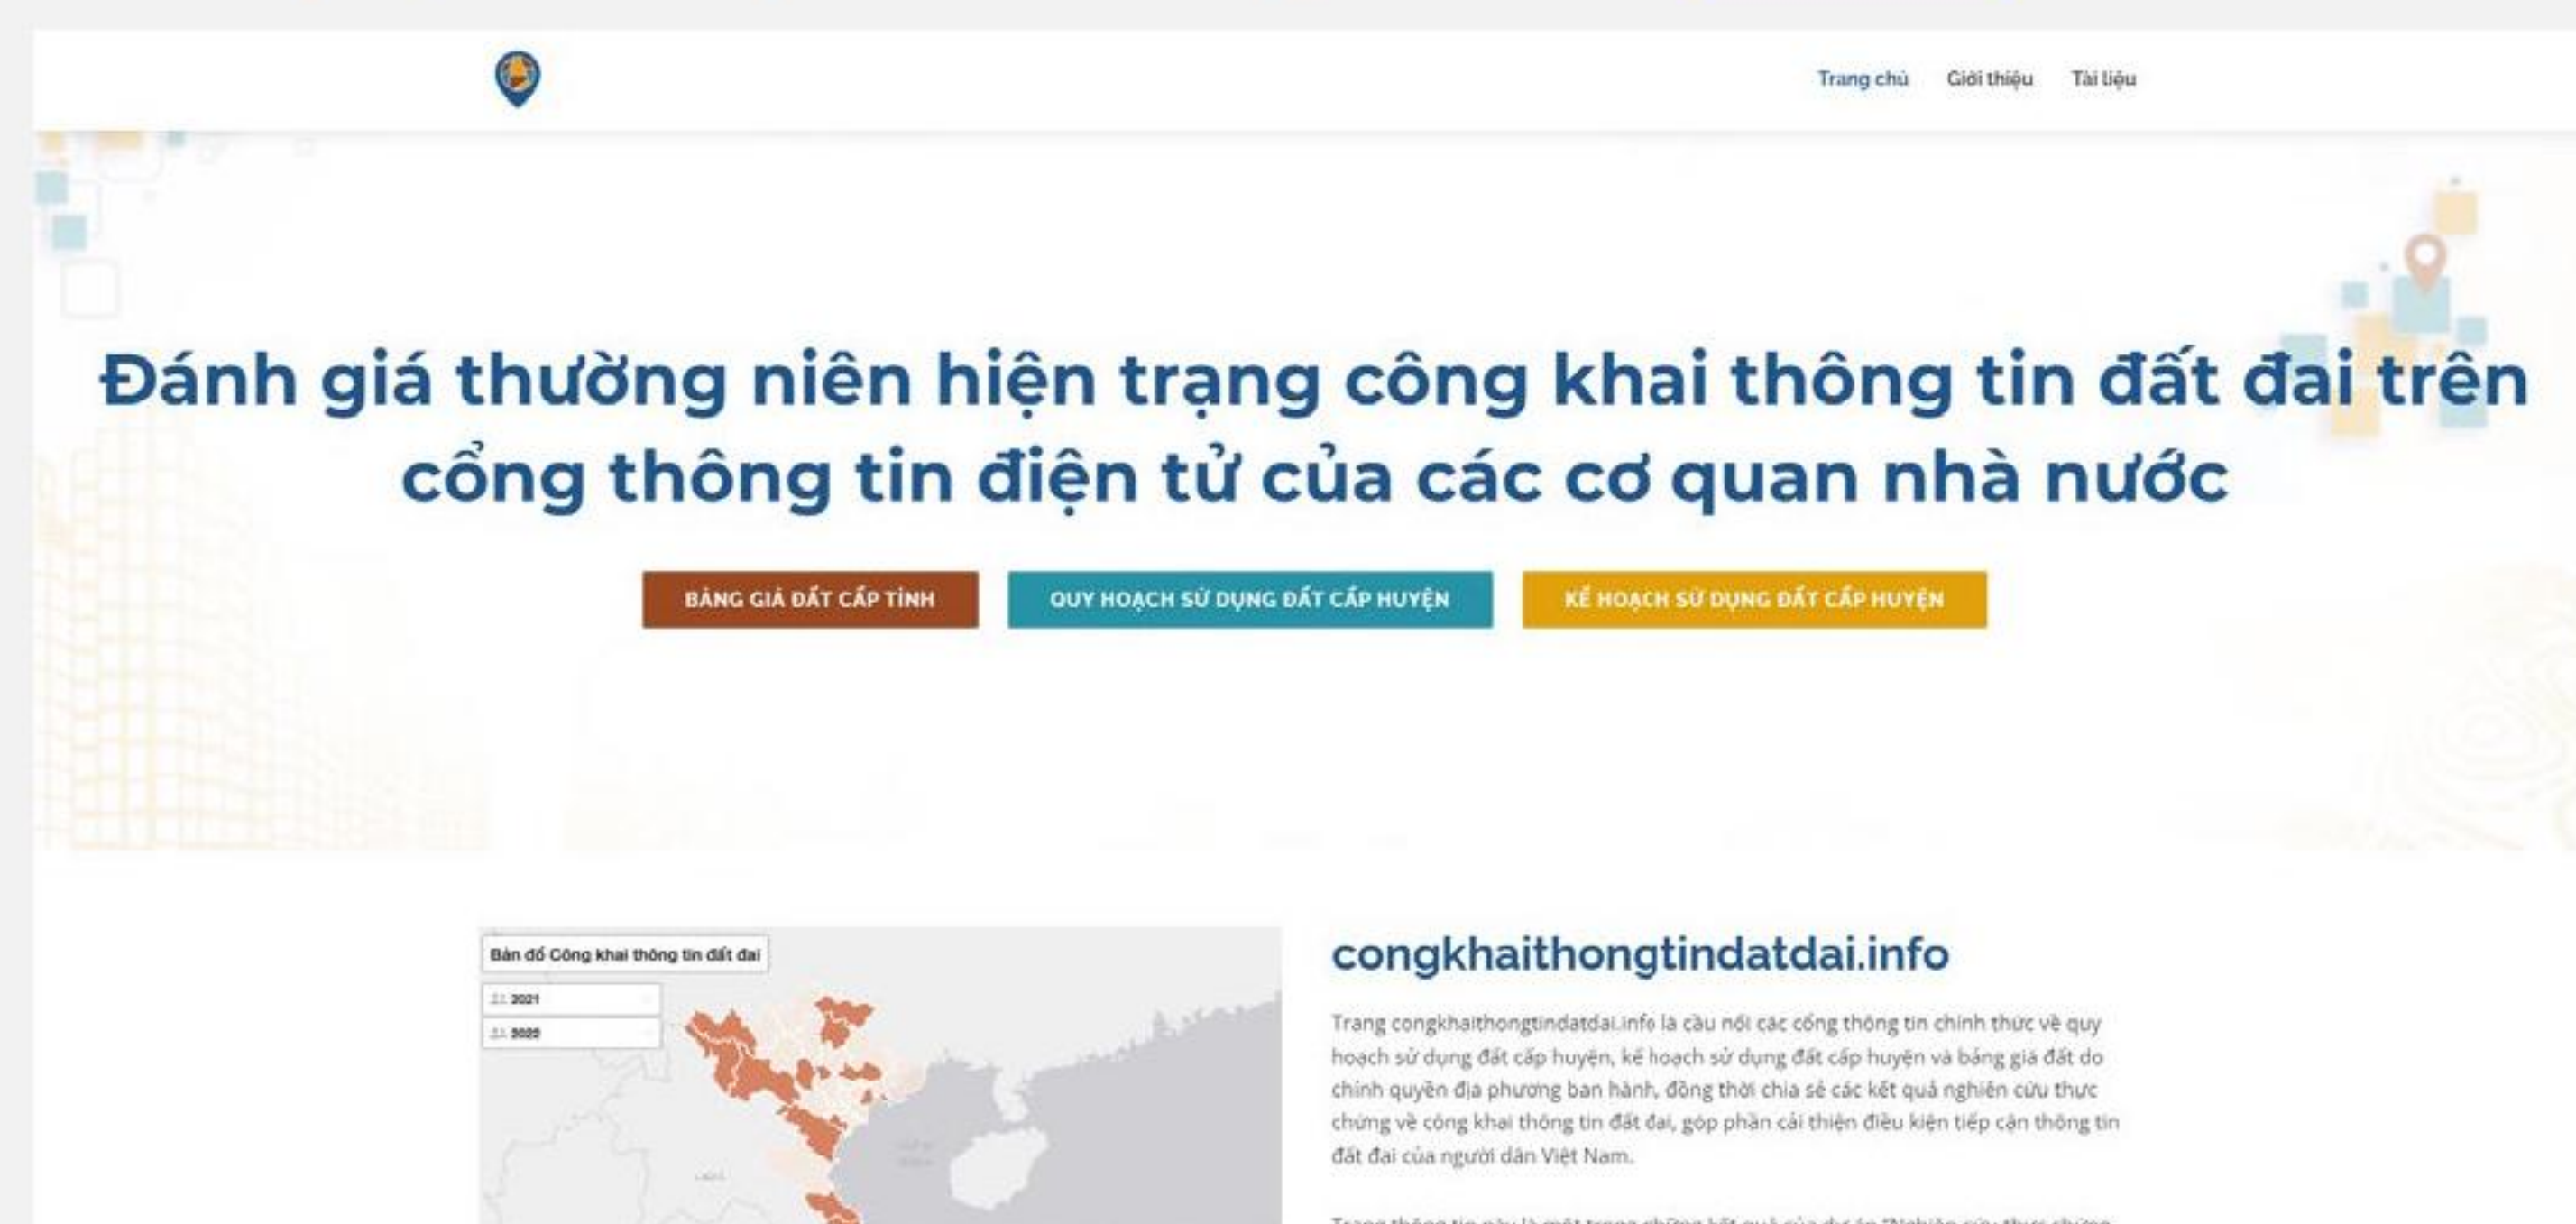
Trang chủ Giới thiệu Tài liệu

Đánh giá thường niên hiện trạng công khai thông tin đất đai trên cổng thông tin điện tử của các cơ quan nhà nước

BẢNG GIÁ ĐẤT CẤP TỈNH QUY HOẠCH SỬ DỤNG ĐẤT CẤP HUYỆN KẾ HOẠCH SỬ DỤNG ĐẤT CẤP HUYỆN

Bản đồ Công khai thông tin đất đai

2021

2020

congkhaithongtindatdai.info

Trang congkhaithongtindatdai.info là cầu nối các cổng thông tin chính thức về quy hoạch sử dụng đất cấp huyện, kế hoạch sử dụng đất cấp huyện và bảng giá đất do chính quyền địa phương ban hành, đồng thời chia sẻ các kết quả nghiên cứu thực chứng về công khai thông tin đất đai, góp phần cải thiện điều kiện tiếp cận thông tin đất đai của người dân Việt Nam.

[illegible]